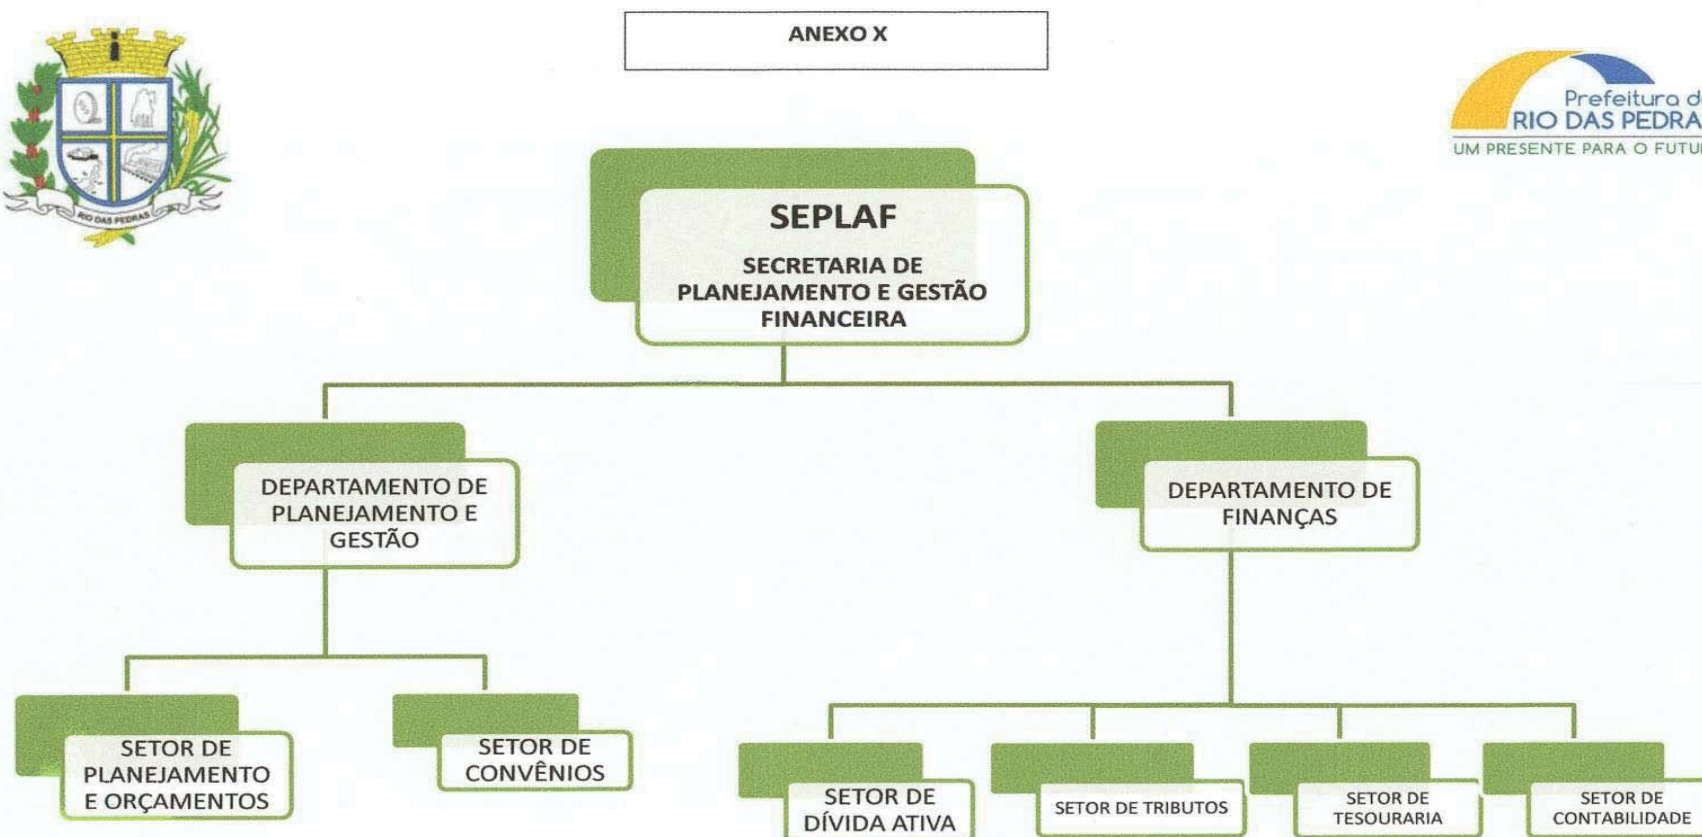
ANEXO X

RIO DAS PEDRAS

Prefeitura d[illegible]
RIO DAS PEDRA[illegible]
UM PRESENTE PARA O FUTU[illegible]

SEPLAF

SECRETARIA DE PLANEJAMENTO E GESTÃO FINANCEIRA

DEPARTAMENTO DE PLANEJAMENTO E GESTÃO

DEPARTAMENTO DE FINANÇAS

SETOR DE PLANEJAMENTO E ORÇAMENTOS

SETOR DE CONVÊNIOS

SETOR DE DÍVIDA ATIVA

SETOR DE TRIBUTOS

SETOR DE TESOURARIA

SETOR DE CONTABILIDADE